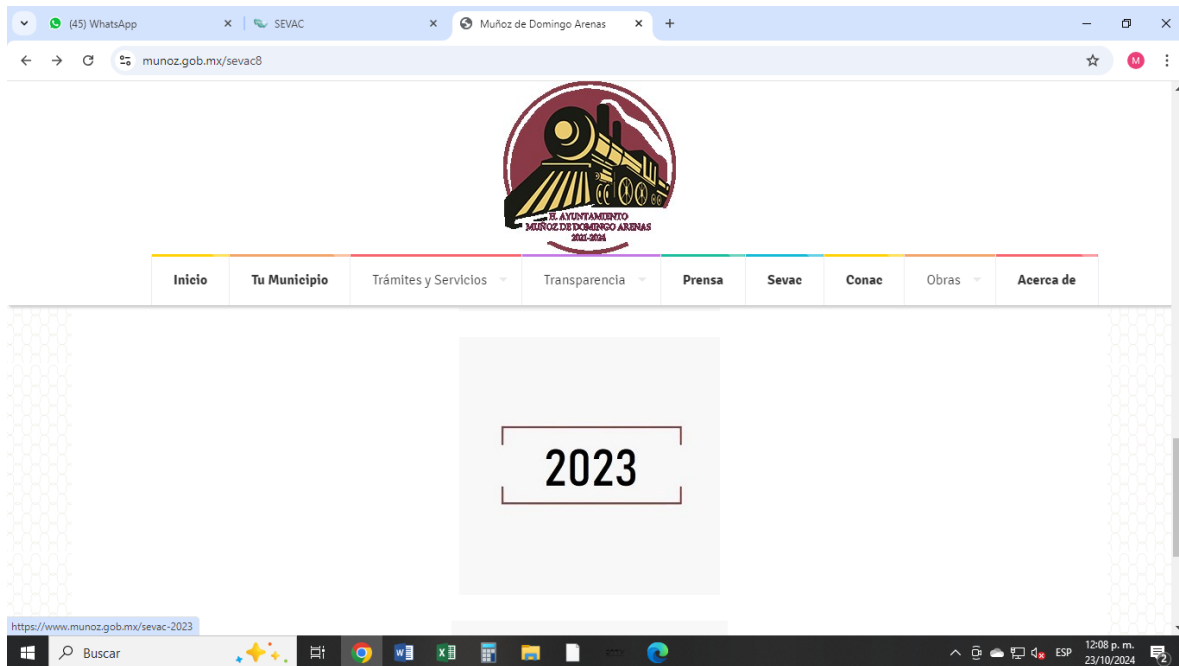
(45) WhatsApp
SEVAC
Muñoz de Domingo Arenas
munoz.gob.mx/sevac8

H. AYUNTAMIENTO
MUÑOZ DE DOMINGO ARENAS
2021-2024

Inicio
Tu Municipio
Trámites y Servicios
Transparencia
Prensa
Sevac
Conac
Obras
Acerca de

2023

https://www.munoz.gob.mx/sevac-2023

Buscar
ESP
12:08 p. m.
23/10/2024
2